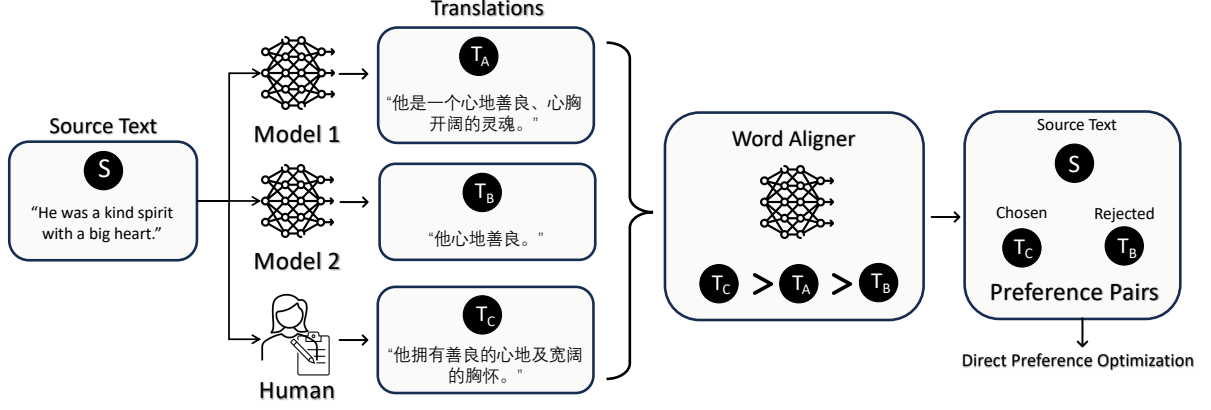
Translations

Source Text

S

"He was a kind spirit with a big heart."

Model 1

Model 2

Human

$T_A$

"他是一个心地善良、心胸开阔的灵魂。"

$T_B$

"他心地善良。"

$T_C$

"他拥有善良的心地及宽阔的胸怀。"

Word Aligner

$T_C$ > $T_A$ > $T_B$

Source Text

S

Chosen

$T_C$

Rejected

$T_B$

Preference Pairs

Direct Preference Optimization